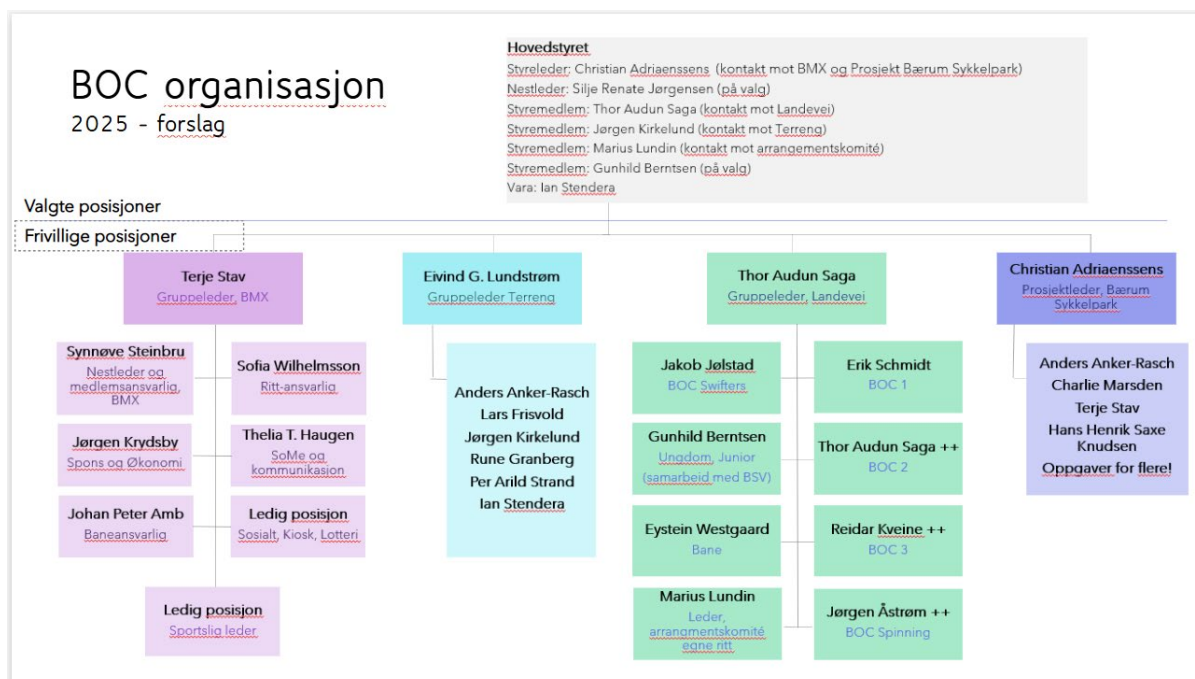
BOC organisasjon
2025 - forslag

Hovedstyret
Styreleder: Christian Adriaenssens (kontakt mot BMX og Prosjekt Bærum Sykkelpark)
Nestleder: Silje Renate Jørgensen (på valg)
Styremedlem: Thor Audun Saga (kontakt mot Landevei)
Styremedlem: Jørgen Kirkelund (kontakt mot Terreng)
Styremedlem: Marius Lundin (kontakt mot arrangementskomité)
Styremedlem: Gunhild Berntsen (på valg)
Vara: Ian Stendera

Valgte posisjoner
Frivillige posisjoner

Terje Stav
Gruppeleder, BMX

Synnøve Steinbru
Nestleder og medlemsansvarlig, BMX

Sofia Wilhelmsson
Ritt-ansvarlig

Jørgen Krydsby
Spons og Økonomi

Thelia T. Haugen
SoMe og kommunikasjon

Johan Peter Amb
Baneansvarlig

Ledig posisjon
Sosialt, Kiosk, Lotteri

Ledig posisjon
Sportslig leder

Eivind G. Lundstrøm
Gruppeleder Terreng

Anders Anker-Rasch
Lars Frisvold
Jørgen Kirkelund
Rune Granberg
Per Arild Strand
Ian Stendera

Thor Audun Saga
Gruppeleder, Landevei

Jakob Jølstad
BOC Swifters

Erik Schmidt
BOC 1

Gunhild Berntsen
Ungdom, Junior (samarbeid med BSV)

Thor Audun Saga ++
BOC 2

Eystein Westgaard
Bane

Reidar Kveine ++
BOC 3

Marius Lundin
Leder, arrangementskomité egne ritt

Jørgen Åstrøm ++
BOC Spinning

Christian Adriaenssens
Prosjektleder, Bærum Sykkelpark

Anders Anker-Rasch
Charlie Marsden
Terje Stav
Hans Henrik Saxe Knudsen
Oppgaver for flere!